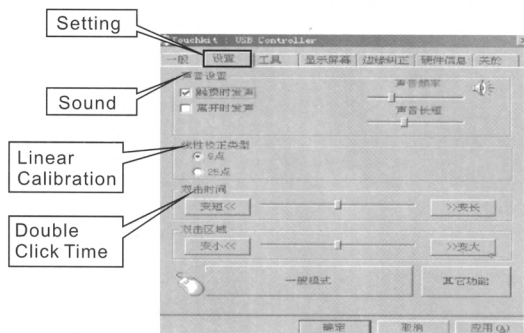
Setting

Touchkit : USB Controller

一般 设置 工具 显示屏幕 边缘矫正 硬件信息 关於

声音设置

☑ 触摸时发声

☐ 离开时发声

声音频率

声音长短

Sound

线性校正类型

9点

25点

Linear Calibration

双击时间

变短<<

>>变长

Double Click Time

双击区域

变小<<

>>变大

一般模式

其它功能

确定

取消

应用(A)